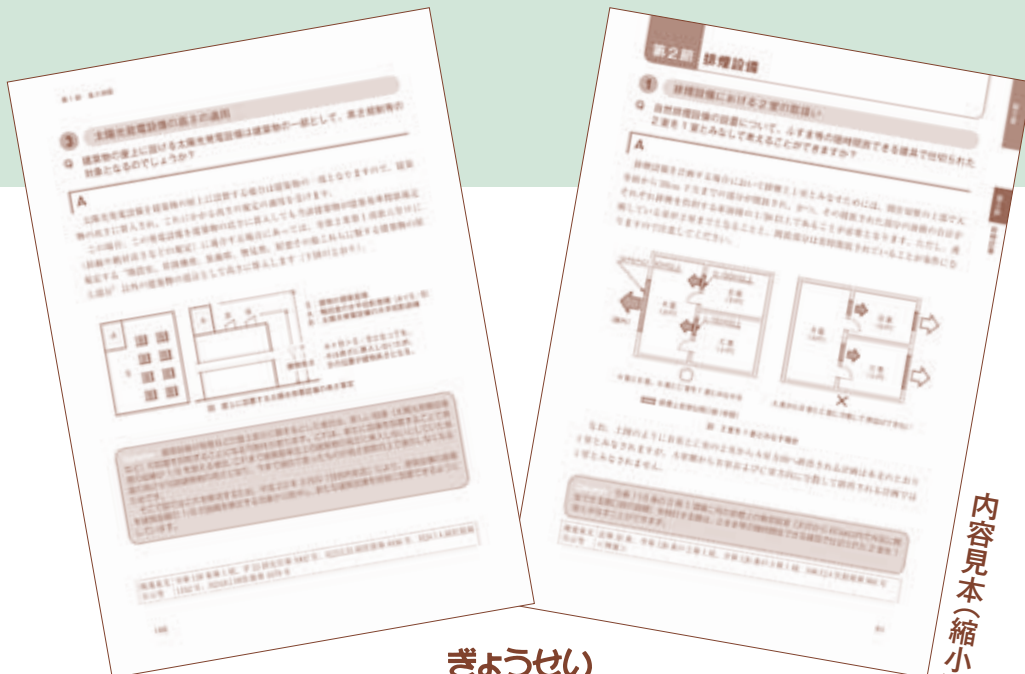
3 太陽光発電設備の高さの適用

Q 建築物の屋上に設ける太陽光発電設備は建築物の一部として、高さ制限等の対象となるのでしょうか？

A

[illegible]

図 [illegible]

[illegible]

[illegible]

第2節 排煙設備

1 排煙設備における2室の取扱い

Q 自然排煙設備の設置について、ふすま等の随時開放できる建具で仕切られた2室を1室とみなして考えることができますか？

A

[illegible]

図 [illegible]

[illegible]

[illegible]

内容見本（縮小

ぎょうせい